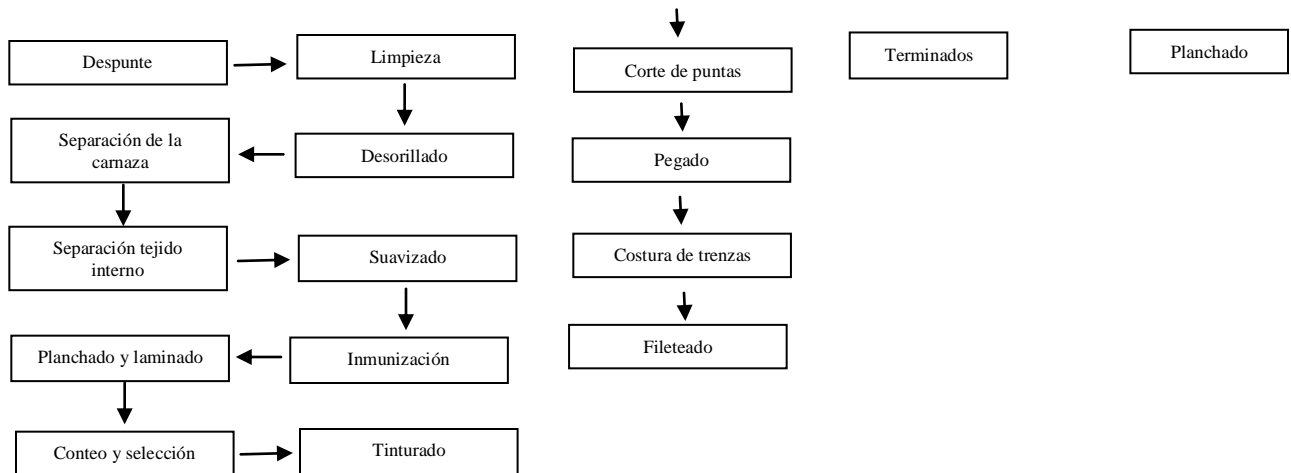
Despunte

Limpieza

Separación de la carnaza

Desorillado

Separación tejido interno

Suavizado

Planchado y laminado

Inmunización

Conteo y selección

Tinturado

Corte de puntas

Pegado

Costura de trenzas

Fileteado

Terminados

Planchado